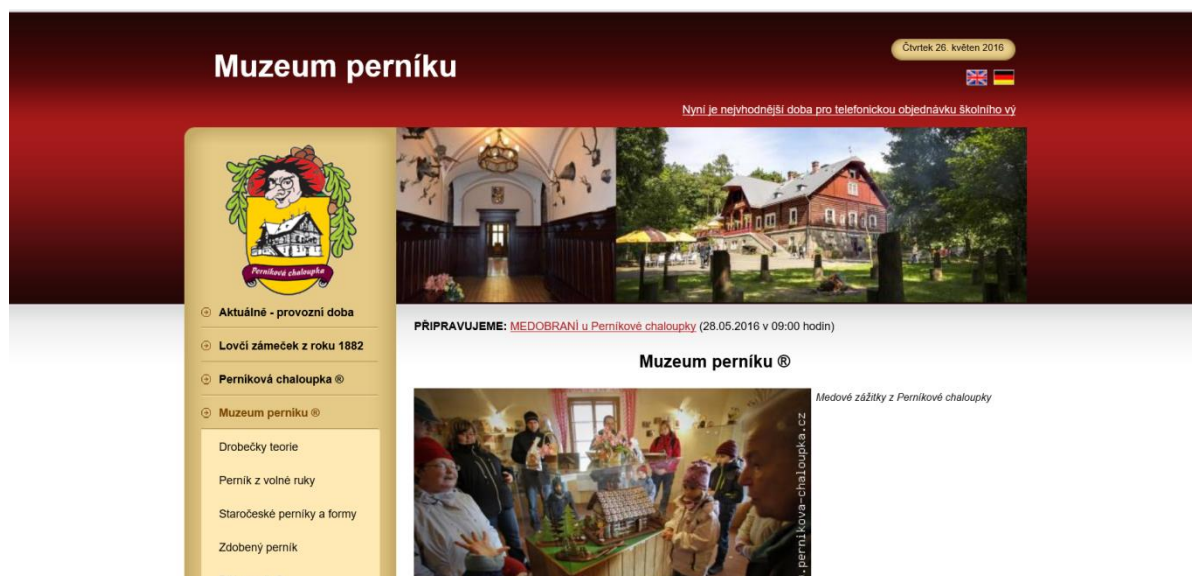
Muzeum perníku

Čtvrtek 26. květen 2016

Nyní je nejvhodnější doba pro telefonickou objednávku školního vý

Perníková chaloupka

Aktuálně - provozní doba

Lovčí zámeček z roku 1882

Perníková chaloupka ®

Muzeum perniku ®

Drobečky teorie

Perník z volné ruky

Staročeské perníky a formy

Zdobený perník

PŘIPRAVUJEME: MEDOBRANÍ u Perníkové chaloupky (28.05.2016 v 09:00 hodin)

Muzeum perníku ®

www.pernikova-chaloupka.cz

Medové zážitky z Perníkové chaloupky